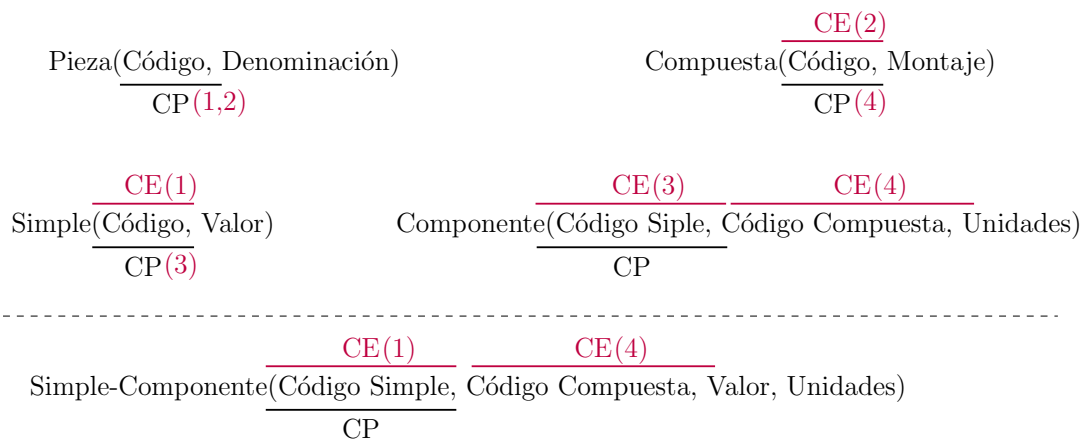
CE(2)

Pieza(Código, Denominación)
CP (1,2)

Compuesta(Código, Montaje)
CP (4)

CE(1)
Simple(Código, Valor)
CP (3)

CE(3) CE(4)
Componente(Código Siple, Código Compuesta, Unidades)
CP

CE(1) CE(4)
Simple-Componente(Código Simple, Código Compuesta, Valor, Unidades)
CP